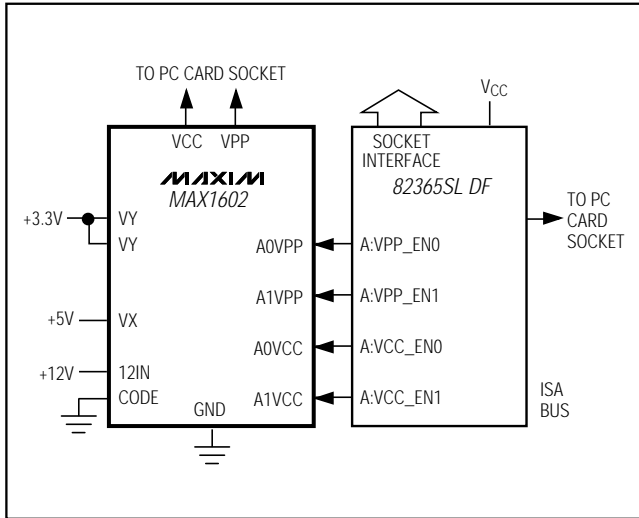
TO PC CARD SOCKET

VCC VPP

MAXIM
MAX1602

+3.3V VY
VY

+5V VX

+12V 12IN
CODE

GND

A0VPP
A1VPP
A0VCC
A1VCC

$V_{CC}$

SOCKET INTERFACE

82365SL DF

A:VPP_EN0
A:VPP_EN1
A:VCC_EN0
A:VCC_EN1

TO PC CARD SOCKET

ISA BUS